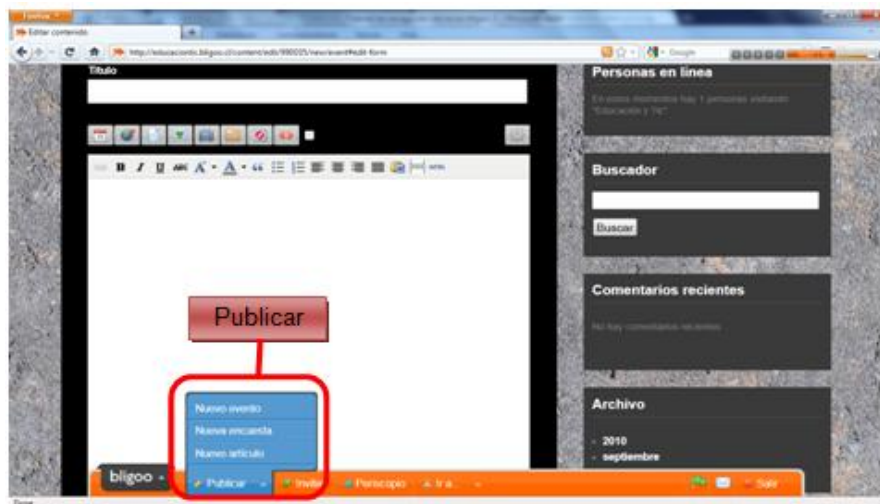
Firefox

Editar contenido

http://educacionte.bligoo.cl/content/edit/990025/new/event#edit-form

Google

Título

Personas en línea

En estos momentos hay 1 personas visitando "Educación y TIC"

Buscador

Buscar

Comentarios recientes

No hay comentarios recientes

Publicar

Nuevo evento

Nueva encuesta

Nuevo artículo

Archivo

2010

septiembre

bligoo

Publicar

Invitar

Periscopio

Ir a...

Salir

Done